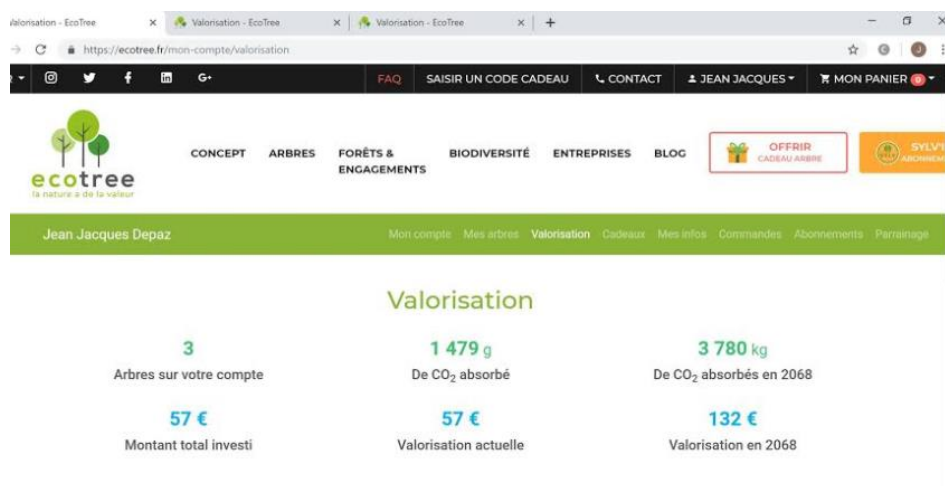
/alorisation - EcoTree × Valorisation - EcoTree × Valorisation - EcoTree × +

https://ecotree.fr/mon-compte/valorisation

FAQ SAISIR UN CODE CADEAU CONTACT JEAN JACQUES MON PANIER 0

ecotree
la nature a de la valeur

CONCEPT ARBRES FORÊTS & ENGAGEMENTS BIODIVERSITÉ ENTREPRISES BLOG OFFRIR CADEAU ARBRE SYLV ABONNEM

Jean Jacques Depaz

Mon compte Mes arbres Valorisation Cadeaux Mes infos Commandes Abonnements Parrainage

Valorisation

3
Arbres sur votre compte

1 479 g
De $CO_2$ absorbé

3 780 kg
De $CO_2$ absorbés en 2068

57 €
Montant total investi

57 €
Valorisation actuelle

132 €
Valorisation en 2068